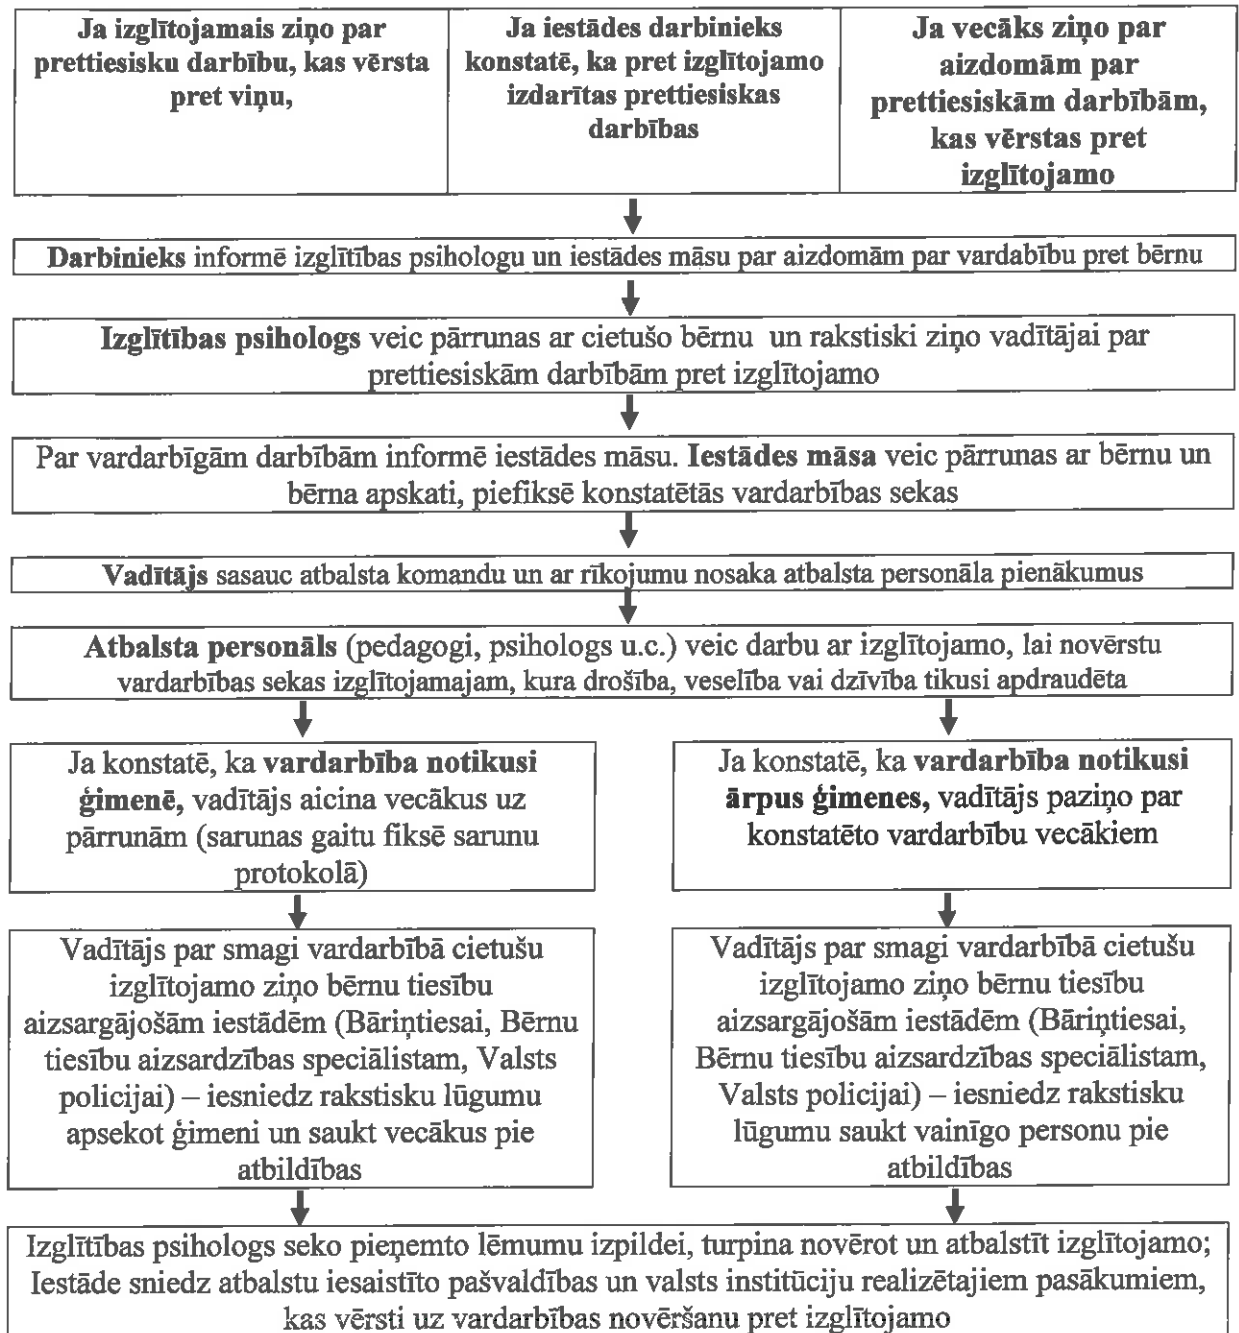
Ja izglītojamais ziņo par prettiesisku darbību, kas vērsta pret viņu,

Ja iestādes darbinieks konstatē, ka pret izglītojamo izdarītas prettiesiskas darbības

Ja vecāks ziņo par aizdomām par prettiesiskām darbībām, kas vērstas pret izglītojamo

**Darbinieks** informē izglītības psihologu un iestādes māsu par aizdomām par vardabību pret bērnu

**Izglītības psihologs** veic pārrunas ar cietušo bērnu un rakstiski ziņo vadītājai par prettiesiskām darbībām pret izglītojamo

Par vardarbīgām darbībām informē iestādes māsu. **Iestādes māsa** veic pārrunas ar bērnu un bērna apskati, piefiksē konstatētās vardarbības sekas

**Vadītājs** sasauc atbalsta komandu un ar rīkojumu nosaka atbalsta personāla pienākumus

**Atbalsta personāls** (pedagogi, psihologs u.c.) veic darbu ar izglītojamo, lai novērstu vardarbības sekas izglītojamajam, kura drošība, veselība vai dzīvība tikusi apdraudēta

Ja konstatē, ka **vardarbība notikusi ģimenē,** vadītājs aicina vecākus uz pārrunām (sarunas gaitu fiksē sarunu protokolā)

Ja konstatē, ka **vardarbība notikusi ārpus ģimenes,** vadītājs paziņo par konstatēto vardarbību vecākiem

Vadītājs par smagi vardarbībā cietušu izglītojamo ziņo bērnu tiesību aizsargājošām iestādēm (Bāriņtiesai, Bērnu tiesību aizsardzības speciālistam, Valsts policijai) – iesniedz rakstisku lūgumu apsekot ģimeni un saukt vecākus pie atbildības

Vadītājs par smagi vardarbībā cietušu izglītojamo ziņo bērnu tiesību aizsargājošām iestādēm (Bāriņtiesai, Bērnu tiesību aizsardzības speciālistam, Valsts policijai) – iesniedz rakstisku lūgumu saukt vainīgo personu pie atbildības

Izglītības psihologs seko pieņemto lēmumu izpildei, turpina novērot un atbalstīt izglītojamo; Iestāde sniedz atbalstu iesaistīto pašvaldības un valsts institūciju realizētajiem pasākumiem, kas vērsti uz vardarbības novēršanu pret izglītojamo